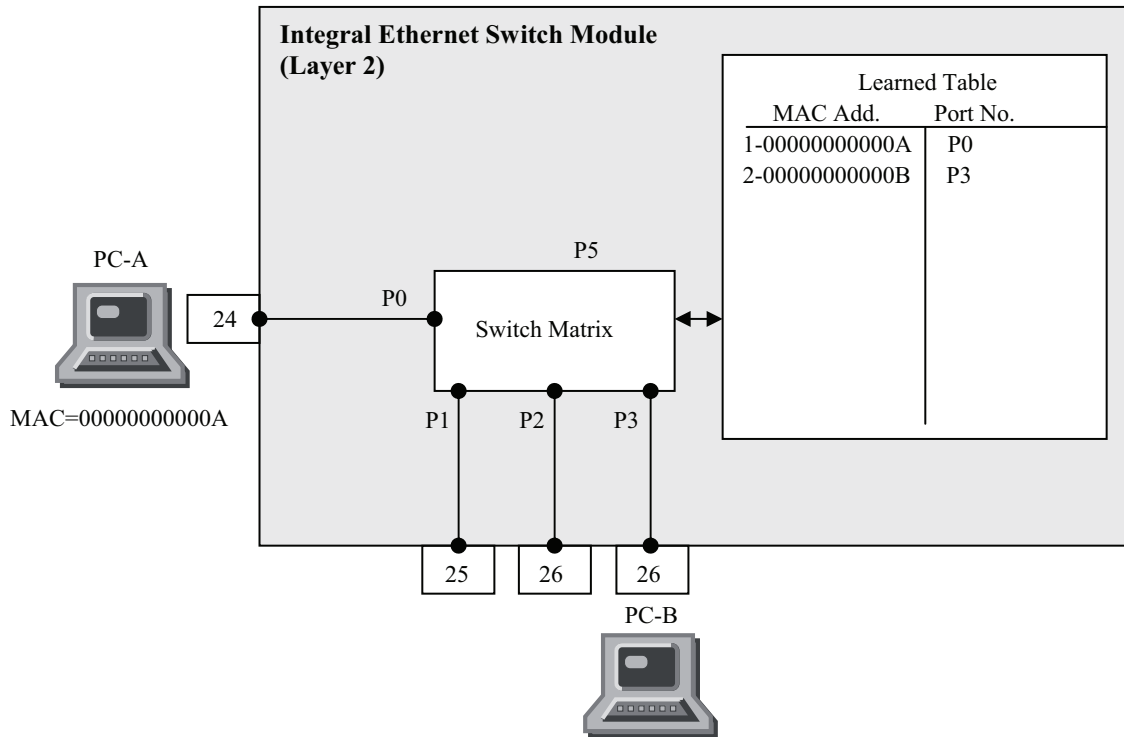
Integral Ethernet Switch Module (Layer 2)

Learned Table

| MAC Add. | Port No. |
|---|---|
| 1-00000000000A | P0 |
| 2-00000000000B | P3 |

PC-A

24

P0

P5

Switch Matrix

MAC=00000000000A

P1

P2

P3

25

26

26

PC-B